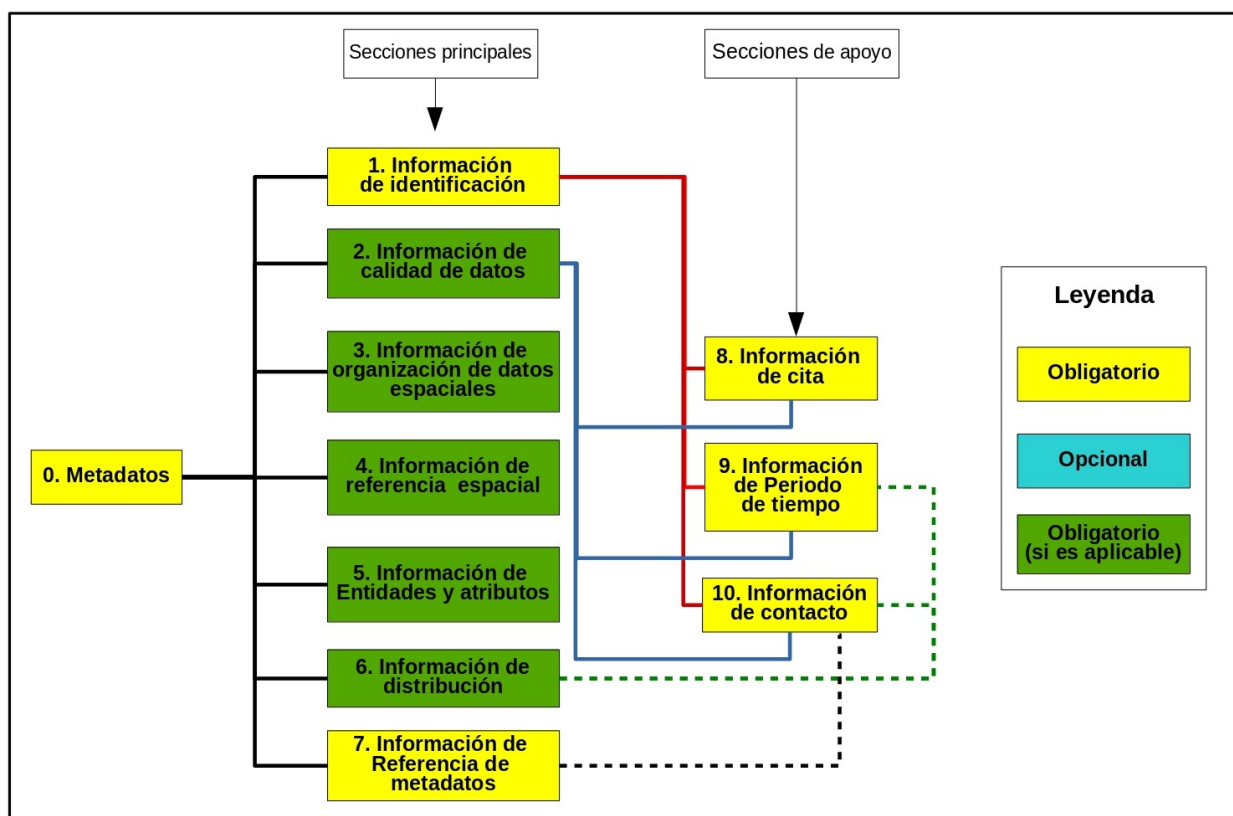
Secciones principales

Secciones de apoyo

0. Metadatos

1. Información de identificación

2. Información de calidad de datos

3. Información de organización de datos espaciales

4. Información de referencia espacial

5. Información de Entidades y atributos

6. Información de distribución

7. Información de Referencia de metadatos

8. Información de cita

9. Información de Periodo de tiempo

10. Información de contacto

Leyenda

Obligatorio

Opcional

Obligatorio (si es aplicable)